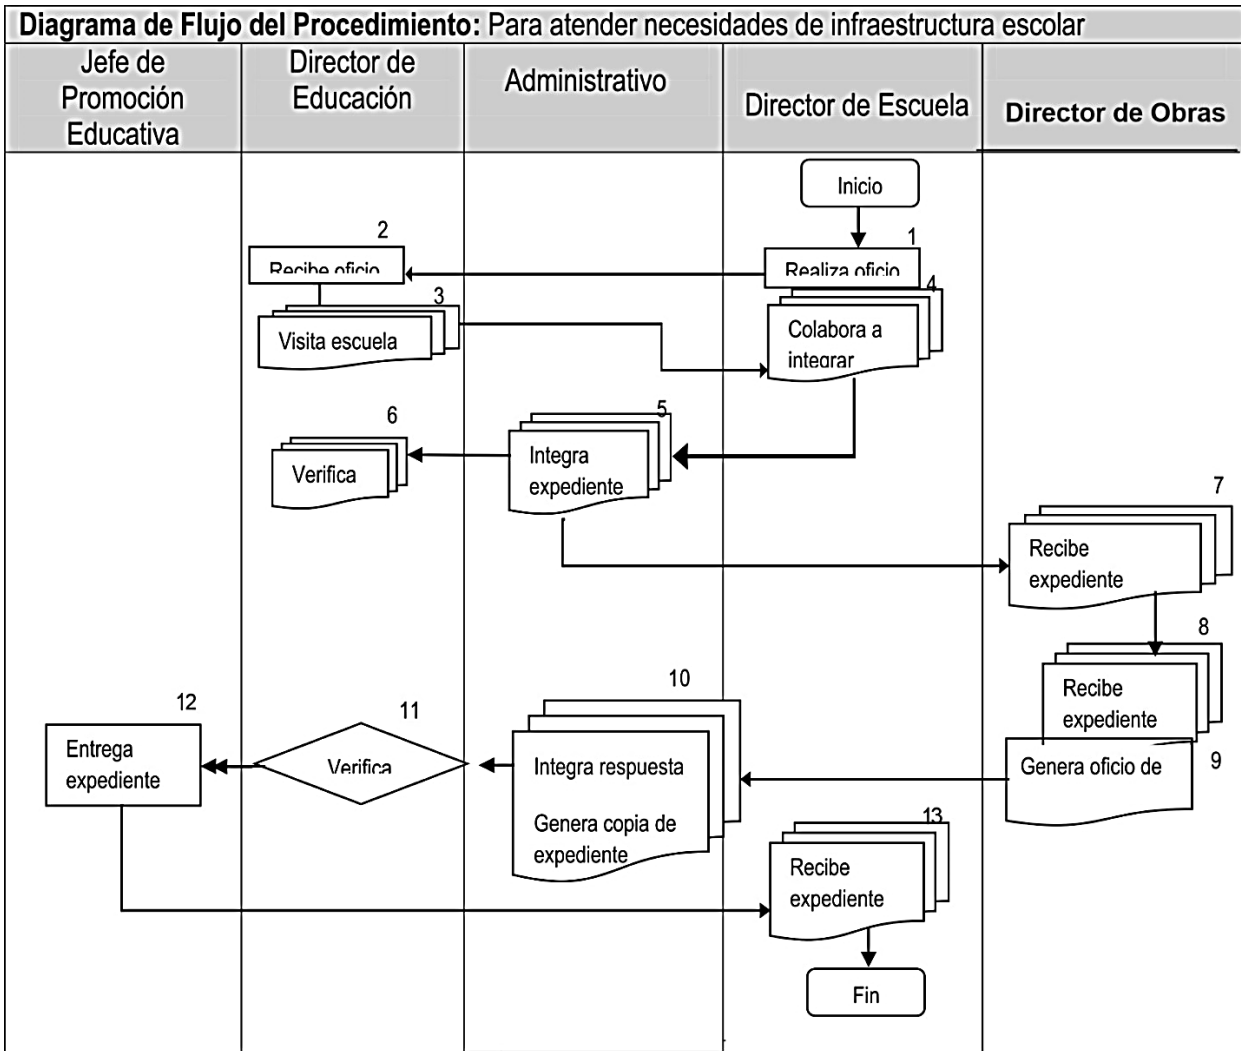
**Diagrama de Flujo del Procedimiento:** Para atender necesidades de infraestructura escolar

| Jefe de Promoción Educativa | Director de Educación | Administrativo | Director de Escuela | Director de Obras |
|---|---|---|---|---|

Inicio

1
Realiza oficio

2
Recibe oficio

3
Visita escuela

4
Colabora a integrar

5
Integra expediente

6
Verifica

7
Recibe expediente

8
Recibe expediente

9
Genera oficio de

10
Integra respuesta

Genera copia de expediente

11
Verifica

12
Entrega expediente

13
Recibe expediente

Fin